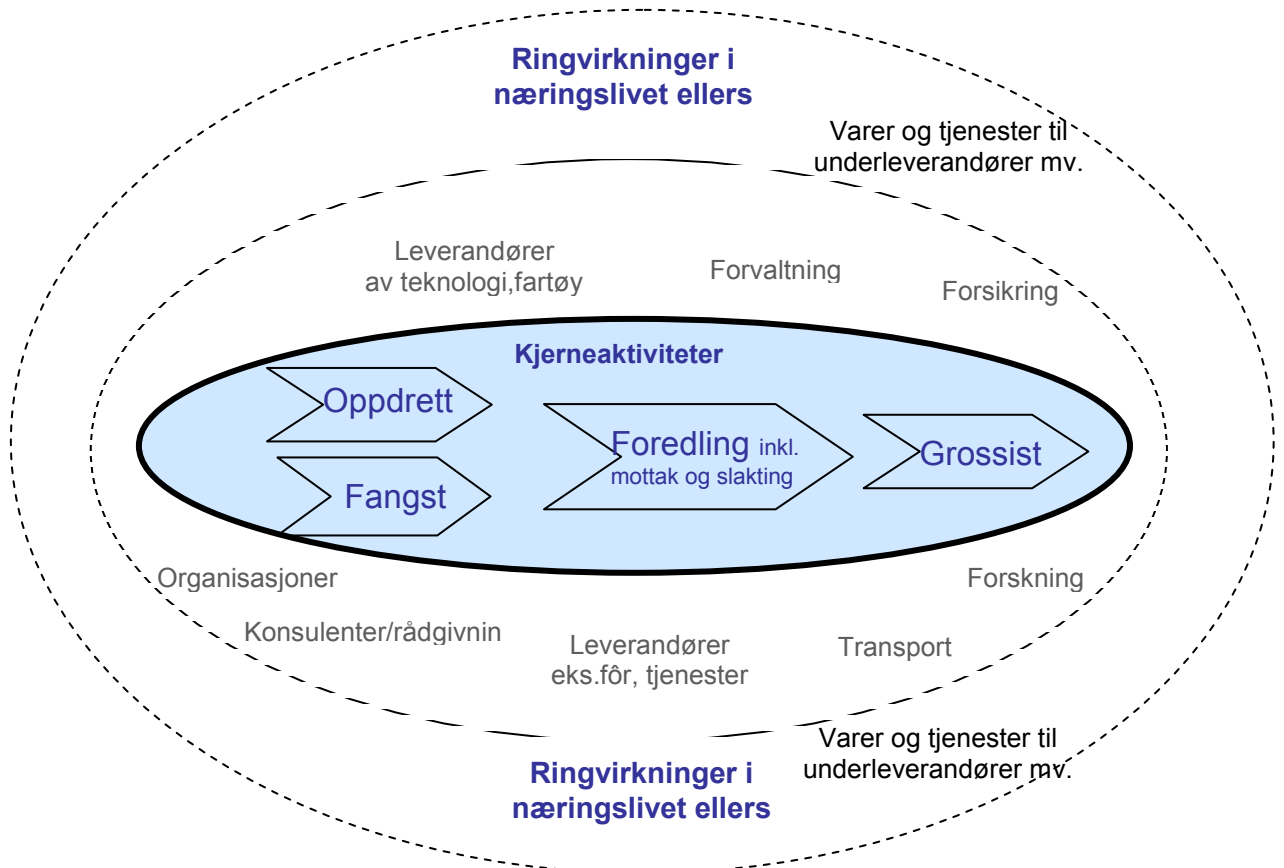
Ringvirkninger i næringslivet ellers

Varer og tjenester til underleverandører mv.

Leverandører av teknologi,fartøy

Forvaltning

Forsikring

Kjerneaktiviteter

Oppdrett

Fangst

Foredling inkl. mottak og slakting

Grossist

Organisasjoner

Forskning

Konsulenter/rådgivnin

Leverandører eks.fôr, tjenester

Transport

Varer og tjenester til underleverandører mv.

Ringvirkninger i næringslivet ellers